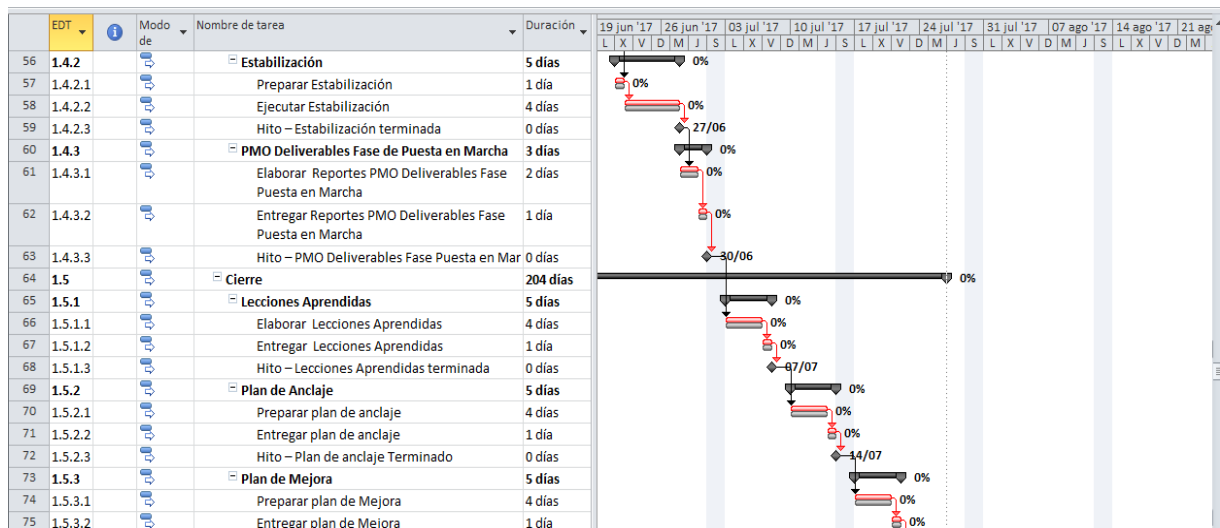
| | EDT | | Modo de | Nombre de tarea | Duración |
|---|---|---|---|---|---|
| 56 | 1.4.2 | | | Estabilización | 5 días |
| 57 | 1.4.2.1 | | | Preparar Estabilización | 1 día |
| 58 | 1.4.2.2 | | | Ejecutar Estabilización | 4 días |
| 59 | 1.4.2.3 | | | Hito – Estabilización terminada | 0 días |
| 60 | 1.4.3 | | | PMO Deliverables Fase de Puesta en Marcha | 3 días |
| 61 | 1.4.3.1 | | | Elaborar Reportes PMO Deliverables Fase Puesta en Marcha | 2 días |
| 62 | 1.4.3.2 | | | Entregar Reportes PMO Deliverables Fase Puesta en Marcha | 1 día |
| 63 | 1.4.3.3 | | | Hito – PMO Deliverables Fase Puesta en Mar | 0 días |
| 64 | 1.5 | | | Cierre | 204 días |
| 65 | 1.5.1 | | | Lecciones Aprendidas | 5 días |
| 66 | 1.5.1.1 | | | Elaborar Lecciones Aprendidas | 4 días |
| 67 | 1.5.1.2 | | | Entregar Lecciones Aprendidas | 1 día |
| 68 | 1.5.1.3 | | | Hito – Lecciones Aprendidas terminada | 0 días |
| 69 | 1.5.2 | | | Plan de Anclaje | 5 días |
| 70 | 1.5.2.1 | | | Preparar plan de anclaje | 4 días |
| 71 | 1.5.2.2 | | | Entregar plan de anclaje | 1 día |
| 72 | 1.5.2.3 | | | Hito – Plan de anclaje Terminado | 0 días |
| 73 | 1.5.3 | | | Plan de Mejora | 5 días |
| 74 | 1.5.3.1 | | | Preparar plan de Mejora | 4 días |
| 75 | 1.5.3.2 | | | Entregar plan de Mejora | 1 día |

19 jun '17 | 26 jun '17 | 03 jul '17 | 10 jul '17 | 17 jul '17 | 24 jul '17 | 31 jul '17 | 07 ago '17 | 14 ago '17 | 21 ag
L X V D M J S L X V D M J S L X V D M J S L X V D M

0% 0% 0% 27/06 0% 0% 0% 30/06 0% 0% 0% 0% 07/07 0% 0% 0% 14/07 0% 0% 0%